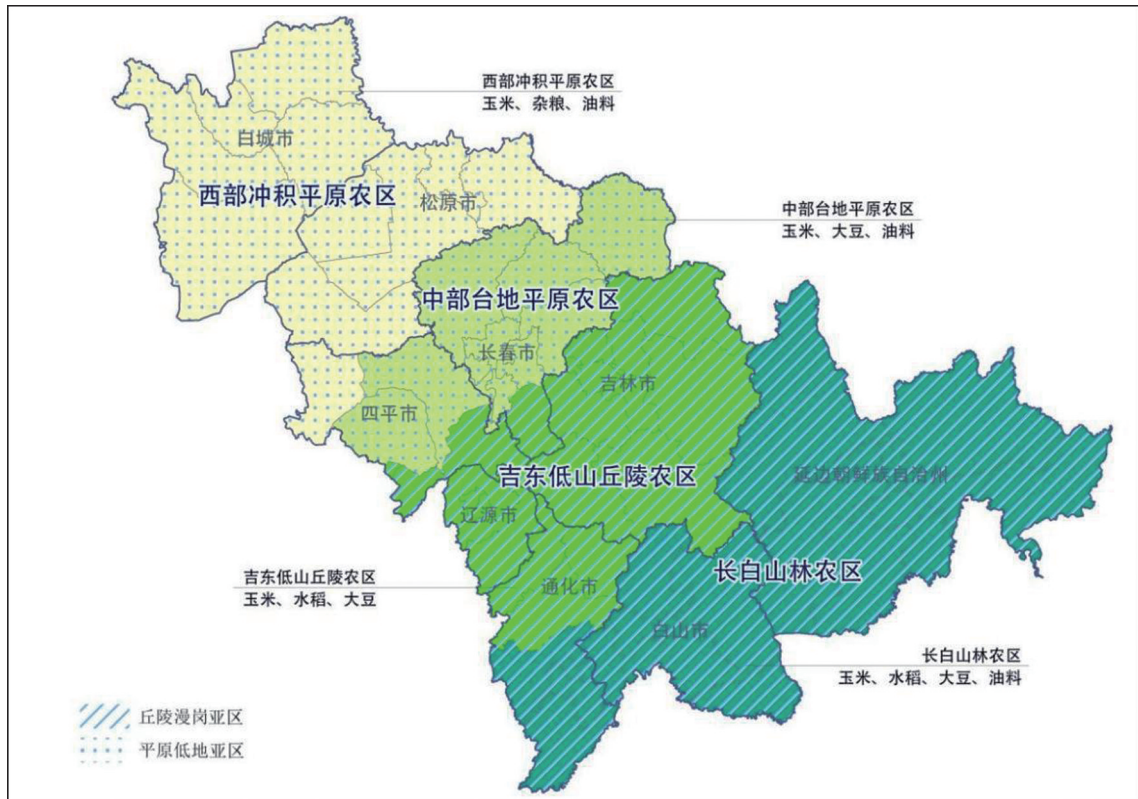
西部冲积平原农区
玉米、杂粮、油料

白城市

西部冲积平原农区

松原市

中部台地平原农区
玉米、大豆、油料

中部台地平原农区

长春市

吉林市

四平市

吉东低山丘陵农区

延边朝鲜族自治州

辽源市

吉东低山丘陵农区
玉米、水稻、大豆

通化市

长白山林农区

白山市

长白山林农区
玉米、水稻、大豆、油料

丘陵漫岗亚区
平原低地亚区